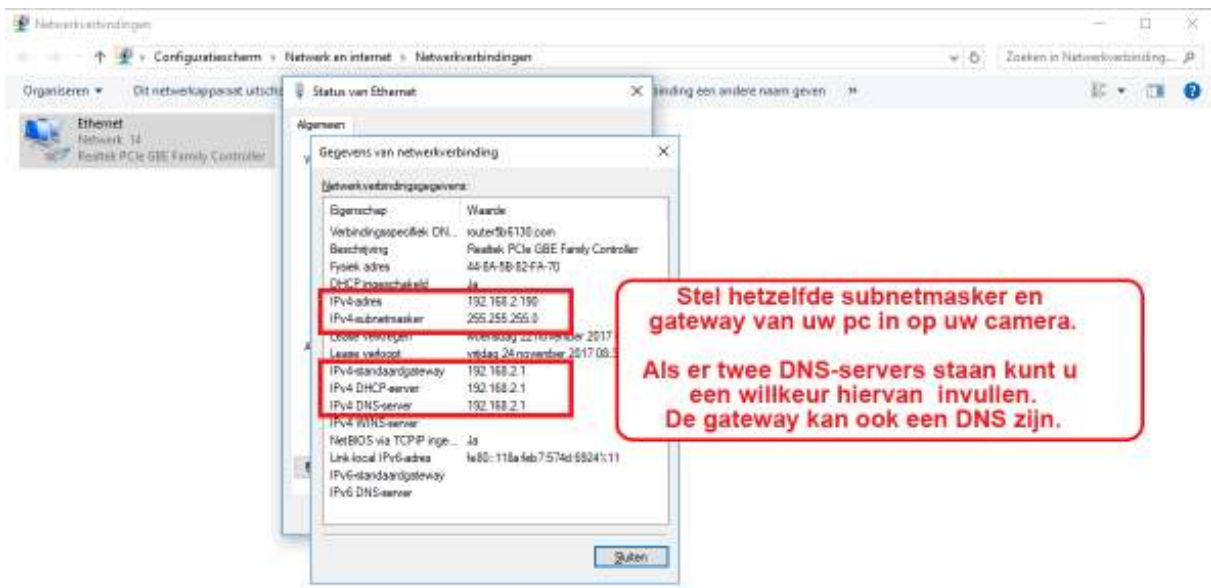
Netwerkverbindingen

Configuratiescherm > Netwerk en internet > Netwerkverbindingen

Zoeken in Netwerkverbinding...

Organiseren ▾ Dit netwerkapparaat uitsch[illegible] binding een andere naam geven »

Ethernet
Netwerk 14
Realtek PCIe GBE Family Controller

Status van Ethernet

Algemeen

Gegevens van netwerkverbinding

Netwerkverbindingsgegevens:

| Eigenschap | Waarde |
|---|---|
| Verbindingsspecifiek DN... | router5b6130.com |
| Beschrijving | Realtek PCIe GBE Family Controller |
| Fysiek adres | 44-8A-5B-82-FA-70 |
| DHCP ingeschakeld | Ja |
| IPv4-adres | 192.168.2.190 |
| IPv4-subnetmasker | 255.255.255.0 |
| Lease verkregen | woensdag 22 november 2017 |
| Lease verloopt | vrijdag 24 november 2017 08:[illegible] |
| IPv4-standaardgateway | 192.168.2.1 |
| IPv4 DHCP-server | 192.168.2.1 |
| IPv4 DNS-server | 192.168.2.1 |
| IPv4 WINS-server | |
| NetBIOS via TCP/IP inge... | Ja |
| Link-local IPv6-adres | fe80::118a:feb7:574d:6924%11 |
| IPv6-standaardgateway | |
| IPv6 DNS-server | |

Sluiten

Stel hetzelfde subnetmasker en gateway van uw pc in op uw camera.

Als er twee DNS-servers staan kunt u een willkeur hiervan invullen.
De gateway kan ook een DNS zijn.